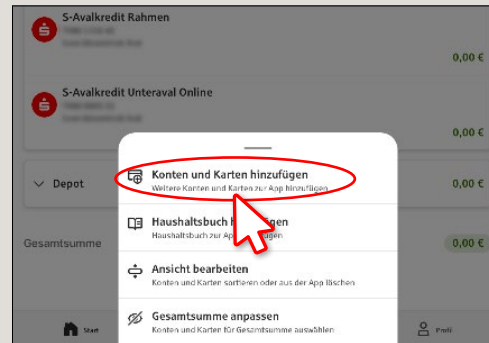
S-Avalkredit Rahmen

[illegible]

0,00 €

S-Avalkredit Unteraval Online

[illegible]

0,00 €

Depot

0,00 €

Gesamtsumme

0,00 €

Konten und Karten hinzufügen
Weitere Konten und Karten zur App hinzufügen

Haushaltsbuch h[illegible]gen
Haushaltsbuch zur App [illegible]gen

Ansicht bearbeiten
Konten und Karten sortieren oder aus der App löschen

Gesamtsumme anpassen
Konten und Karten für Gesamtsumme auswählen

Start

Profil